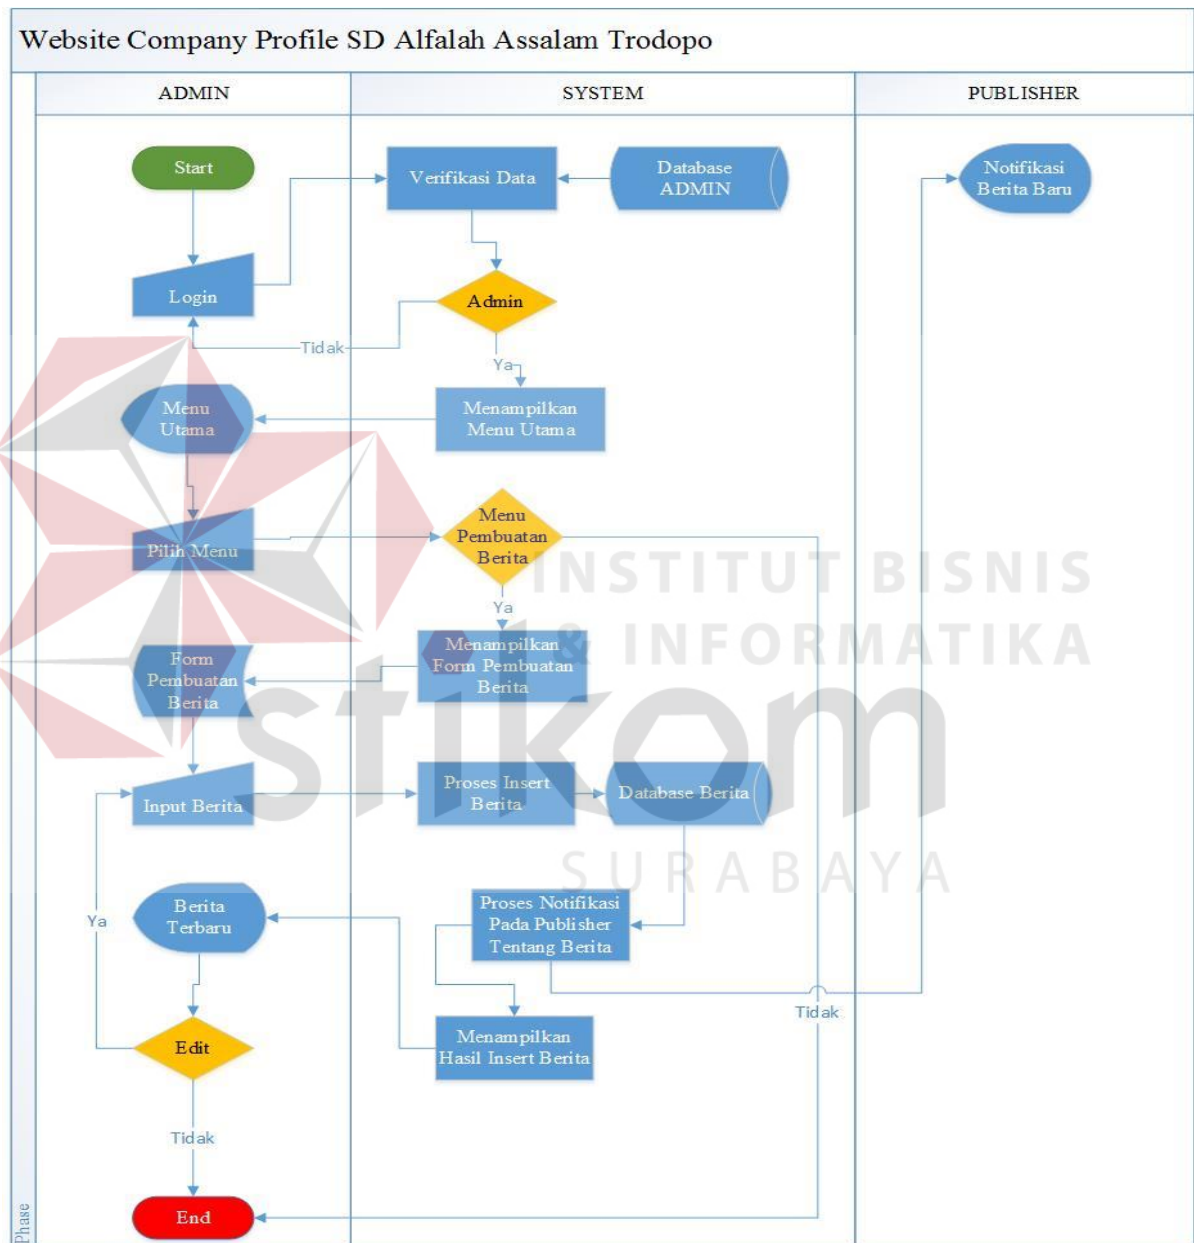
Website Company Profile SD Alfalah Assalam Trodopo

ADMIN

SYSTEM

PUBLISHER

Start

Verifikasi Data

Database ADMIN

Notifikasi Berita Baru

Login

Admin

Tidak

Ya

Menu Utama

Menampilkan Menu Utama

Pilih Menu

Menu Pembuatan Berita

INSTITUT BISNIS & INFORMATIKA

Ya

Form Pembuatan Berita

Menampilkan Form Pembuatan Berita

stikom

Input Berita

Proses Insert Berita

Database Berita

SURABAYA

Ya

Berita Terbaru

Proses Notifikasi Pada Publisher Tentang Berita

Tidak

Edit

Menampilkan Hasil Insert Berita

Tidak

End

Phase